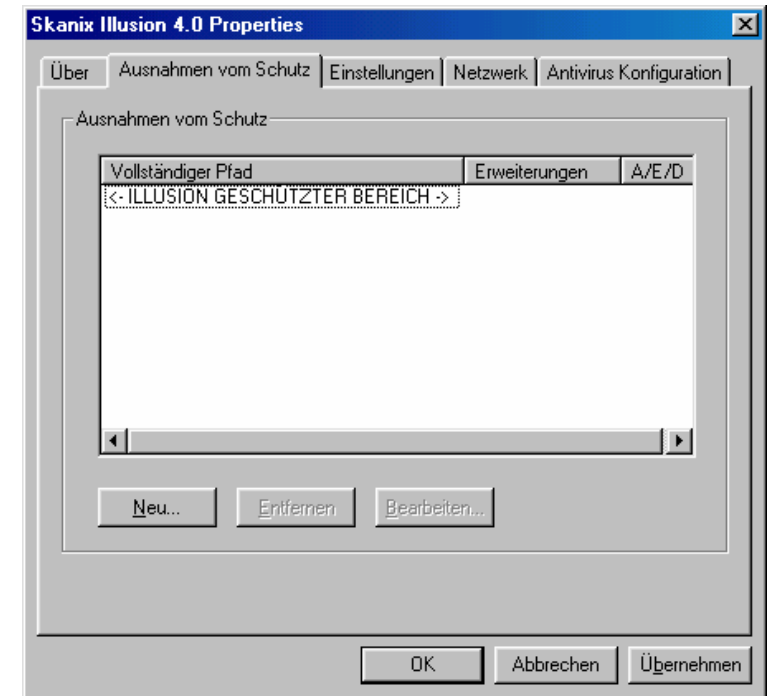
Skanix Illusion 4.0 Properties

Über | Ausnahmen vom Schutz | Einstellungen | Netzwerk | Antivirus Konfiguration

Ausnahmen vom Schutz

| Vollständiger Pfad | Erweiterungen | A/E/D |
|---|---|---|
| <- ILLUSION GESCHUTZTER BEREICH -> | | |

Neu... Entfernen Bearbeiten...

OK Abbrechen Übernehmen